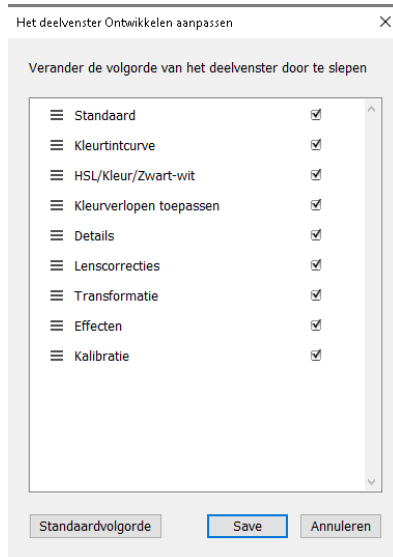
Het deelvenster Ontwikkelen aanpassen

Verander de volgorde van het deelvenster door te slepen

Standaard
Kleurtintcurve
HSL/Kleur/Zwart-wit
Kleurverlopen toepassen
Details
Lenscorrecties
Transformatie
Effecten
Kalibratie

Standaardvolgorde
Save
Annuleren